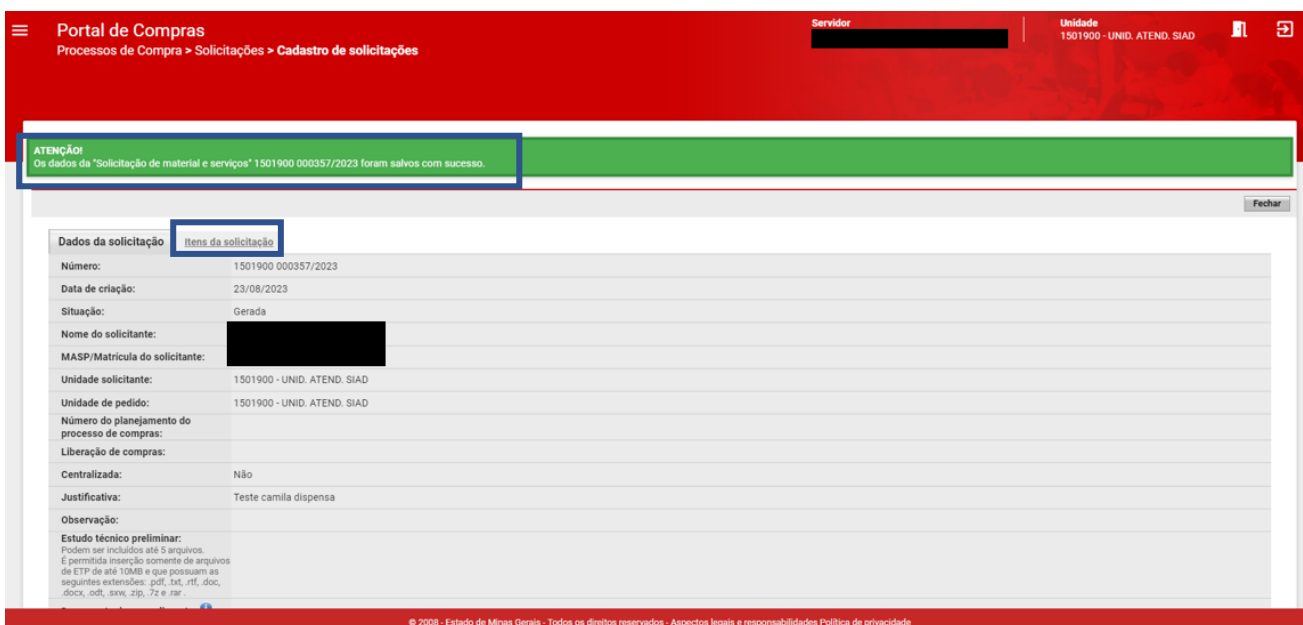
Portal de Compras
Processos de Compra > Solicitações > Cadastro de solicitações

Servidor

Unidade
1501900 - UNID. ATEND. SIAD

ATENÇÃO!
Os dados da "Solicitação de material e serviços" 1501900 000357/2023 foram salvos com sucesso.

Fechar

Dados da solicitação | Itens da solicitação

| | |
|---|---|
| Número: | 1501900 000357/2023 |
| Data de criação: | 23/08/2023 |
| Situação: | Gerada |
| Nome do solicitante: | |
| MASP/Matrícula do solicitante: | |
| Unidade solicitante: | 1501900 - UNID. ATEND. SIAD |
| Unidade de pedido: | 1501900 - UNID. ATEND. SIAD |
| Número do planejamento do processo de compras: | |
| Liberação de compras: | |
| Centralizada: | Não |
| Justificativa: | Teste camila dispensa |
| Observação: | |
| Estudo técnico preliminar: Podem ser incluídos até 5 arquivos. É permitida inserção somente de arquivos de ETP de até 10MB e que possuam as seguintes extensões: .pdf, .txt, .rtf, .doc, .docx, .odt, .sxw, .zip, .7z e .rar . | |

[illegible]

© 2008 - Estado de Minas Gerais - Todos os direitos reservados - Aspectos legais e responsabilidades Política de privacidade